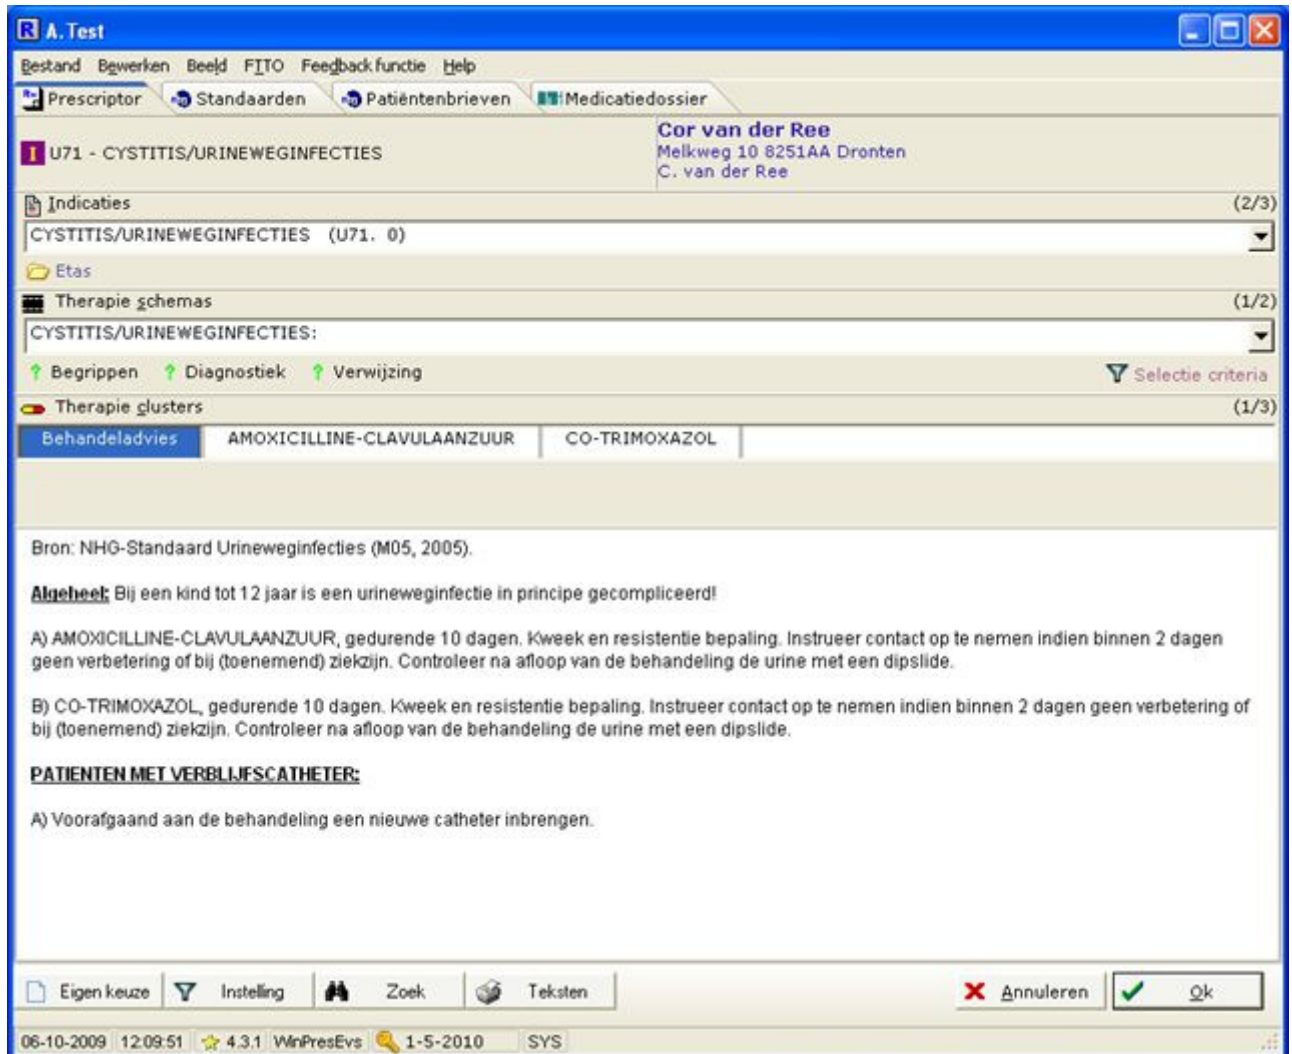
A. Test

Bestand Bewerken Beeld FITO Feedback functie Help

Prescriptor Standaarden Patiëntenbrieven Medicatiedossier

I U71 - CYSTITIS/URINEWEGINFECTIES

Cor van der Ree
Melkweg 10 8251AA Dronten
C. van der Ree

Indicaties (2/3)

CYSTITIS/URINEWEGINFECTIES (U71. 0)

Etas

Therapie schemas (1/2)

CYSTITIS/URINEWEGINFECTIES:

Begrippen Diagnostiek Verwijzing Selectie criteria

Therapie clusters (1/3)

| Behandeladvies | AMOXICILLINE-CLAVULAANZUUR | CO-TRIMOXAZOL |
|---|---|---|

Bron: NHG-Standaard Urineweginfecties (M05, 2005).

Algeheel: Bij een kind tot 12 jaar is een urineweginfectie in principe gecompliceerd!

A) AMOXICILLINE-CLAVULAANZUUR, gedurende 10 dagen. Kweek en resistentie bepaling. Instrueer contact op te nemen indien binnen 2 dagen geen verbetering of bij (toenemend) ziekzijn. Controleer na afloop van de behandeling de urine met een dipslide.

B) CO-TRIMOXAZOL, gedurende 10 dagen. Kweek en resistentie bepaling. Instrueer contact op te nemen indien binnen 2 dagen geen verbetering of bij (toenemend) ziekzijn. Controleer na afloop van de behandeling de urine met een dipslide.

PATIENTEN MET VERBLIJFSCATHETER:

A) Voorafgaand aan de behandeling een nieuwe catheter inbrengen.

Eigen keuze Instelling Zoek Teksten Annuleren Ok

06-10-2009 12:09:51 4.3.1 WinPresEvs 1-5-2010 SYS